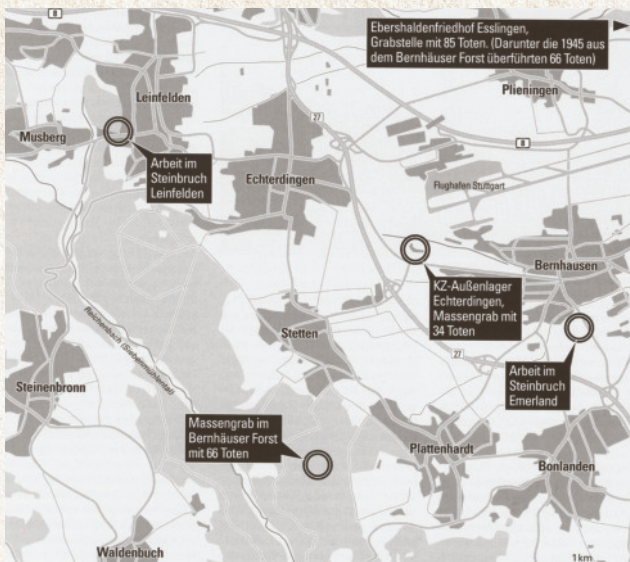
8

Ebershaldenfriedhof Esslingen, Grabstelle mit 85 Toten. (Darunter die 1945 aus dem Bernhäuser Forst überführten 66 Toten)

Leinfelden

Plieningen

Musberg

Arbeit im Steinbruch Leinfelden

27

8

Echterdingen

Flughafen Stuttgart

Bernhausen

KZ-Außenlager Echterdingen, Massengrab mit 34 Toten

Stetten

27

Arbeit im Steinbruch Emerland

Reichenbach (Siebenmühlental)

Steinenbronn

Massengrab im Bernhäuser Forst mit 66 Toten

Plattenhardt

Bonlanden

Waldenbuch

1km